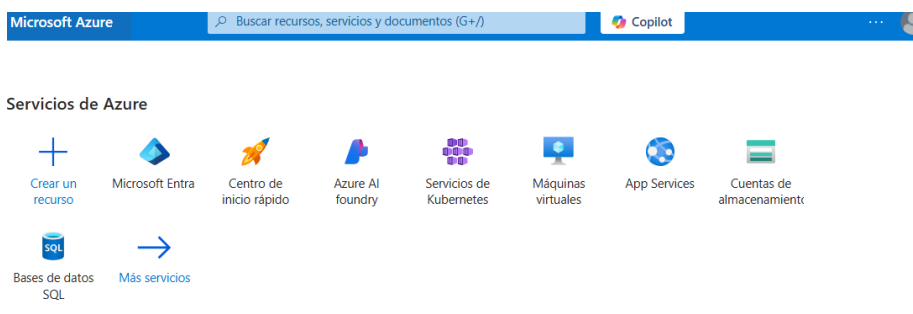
Microsoft Azure

Buscar recursos, servicios y documentos (G+/)

Copilot

...

Servicios de Azure

Crear un recurso

Microsoft Entra

Centro de inicio rápido

Azure AI foundry

Servicios de Kubernetes

Máquinas virtuales

App Services

Cuentas de almacenamiento

SQL

Bases de datos SQL

Más servicios